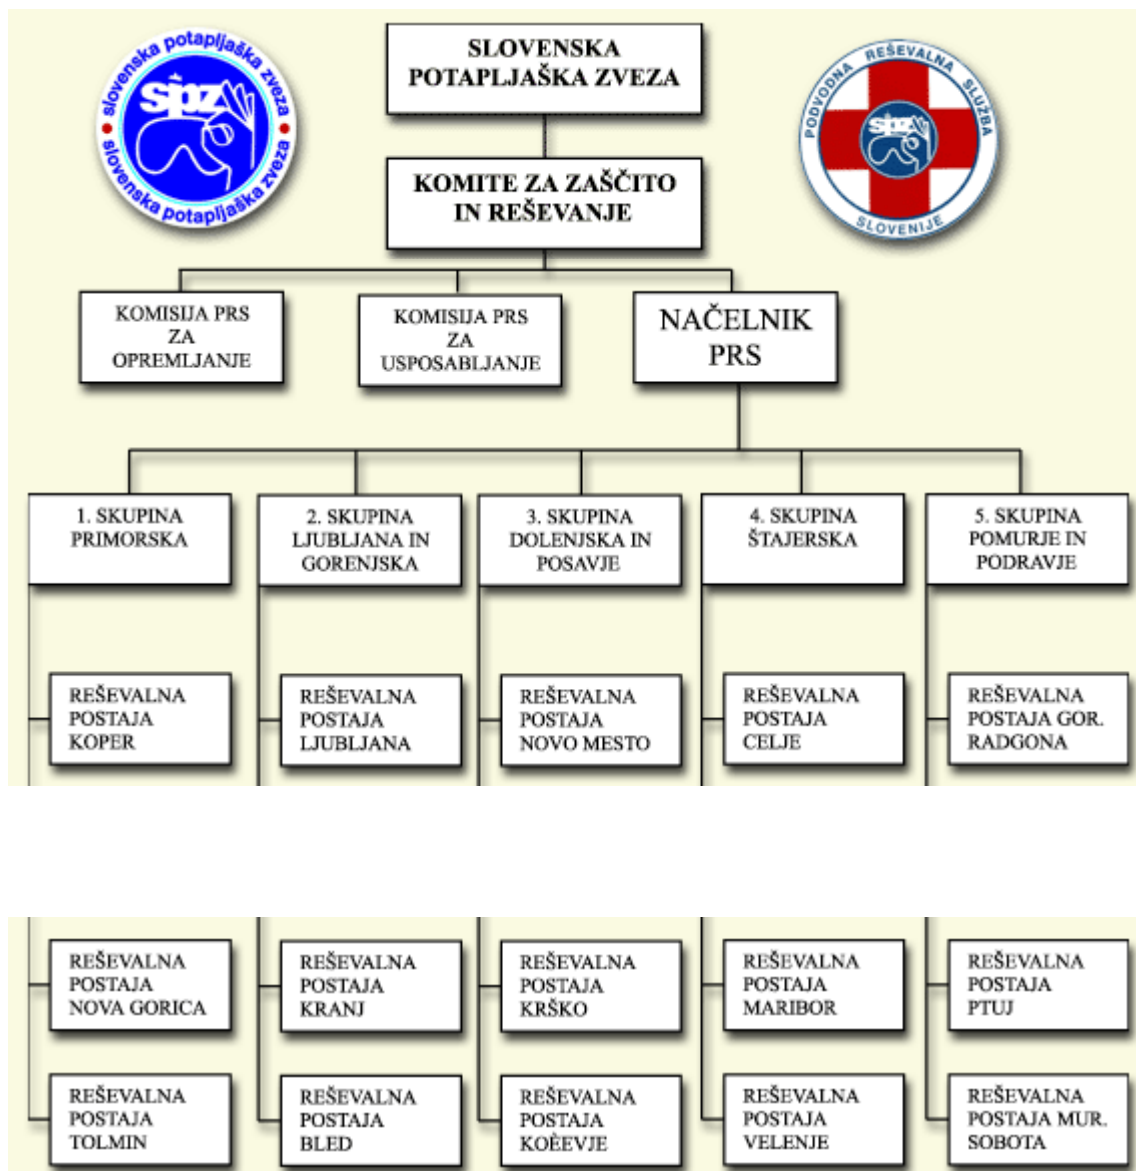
slovenska potapljaška zveza
SPZ
slovenska potapljaška zveza

SLOVENSKA POTAPLJAŠKA ZVEZA

PODVODNA REŠEVALNA SLUŽBA SLOVENIJE
SPZ

KOMITE ZA ZAŠČITO IN REŠEVANJE

KOMISIJA PRS ZA OPREMLJANJE

KOMISIJA PRS ZA USPOSABLJANJE

NAČELNIK PRS

1. SKUPINA PRIMORSKA

2. SKUPINA LJUBLJANA IN GORENJSKA

3. SKUPINA DOLENJSKA IN POSAVJE

4. SKUPINA ŠTAJERSKA

5. SKUPINA POMURJE IN PODRAVJE

REŠEVALNA POSTAJA KOPER

REŠEVALNA POSTAJA LJUBLJANA

REŠEVALNA POSTAJA NOVO MESTO

REŠEVALNA POSTAJA CELJE

REŠEVALNA POSTAJA GOR. RADGONA

REŠEVALNA POSTAJA NOVA GORICA

REŠEVALNA POSTAJA KRANJ

REŠEVALNA POSTAJA KRŠKO

REŠEVALNA POSTAJA MARIBOR

REŠEVALNA POSTAJA PTUJ

REŠEVALNA POSTAJA TOLMIN

REŠEVALNA POSTAJA BLED

REŠEVALNA POSTAJA KOÈEVJE

REŠEVALNA POSTAJA VELENJE

REŠEVALNA POSTAJA MUR. SOBOTA